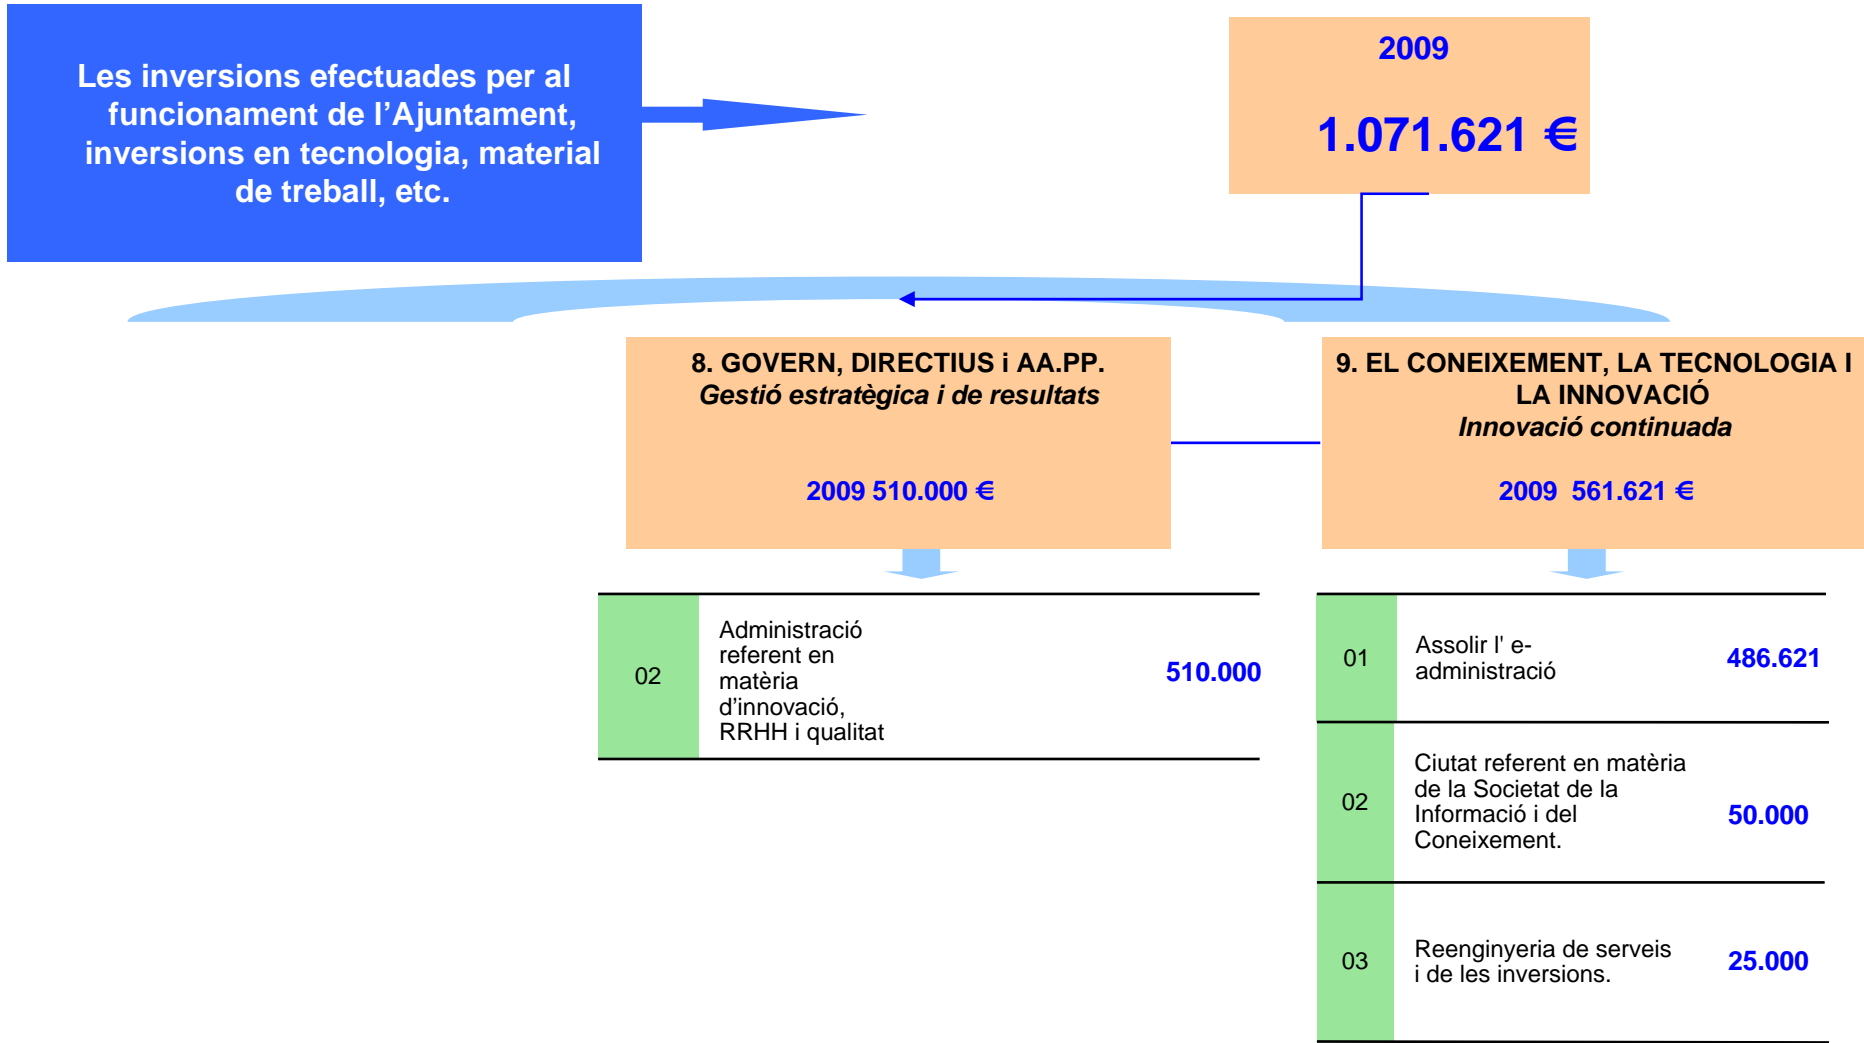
Les inversions efectuades per al funcionament de l'Ajuntament, inversions en tecnologia, material de treball, etc.

2009

1.071.621 €

8. GOVERN, DIRECTIUS i AA.PP.
*Gestió estratègica i de resultats*

2009 510.000 €

9. EL CONEIXEMENT, LA TECNOLOGIA I LA INNOVACIÓ
*Innovació continuada*

2009 561.621 €

| | | |
|---|---|---|
| 02 | Administració referent en matèria d'innovació, RRHH i qualitat | 510.000 |

| | | |
|---|---|---|
| 01 | Assolir l' e-administració | 486.621 |
| 02 | Ciutat referent en matèria de la Societat de la Informació i del Coneixement. | 50.000 |
| 03 | Reenginyeria de serveis i de les inversions. | 25.000 |